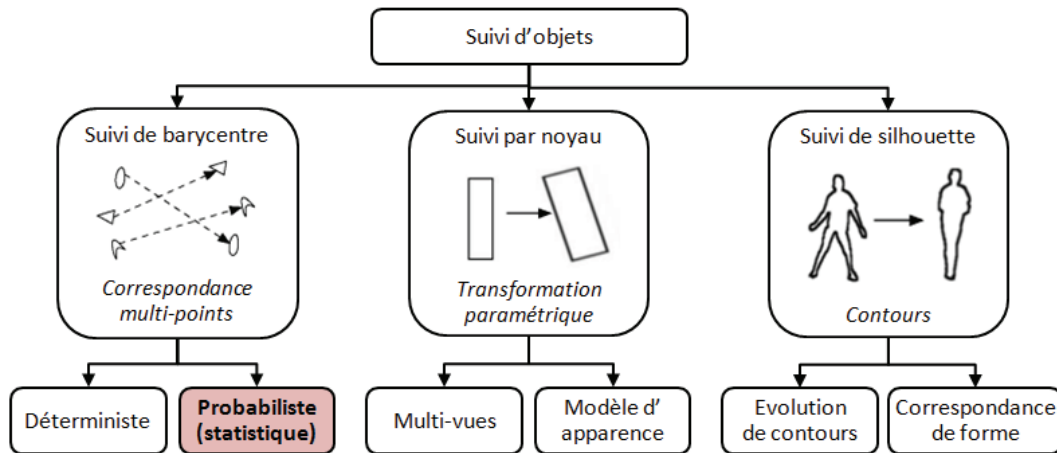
Suivi d'objets

Suivi de barycentre

*Correspondance multi-points*

Suivi par noyau

*Transformation paramétrique*

Suivi de silhouette

*Contours*

Déterministe

**Probabiliste (statistique)**

Multi-vues

Modèle d' apparence

Evolution de contours

Correspondance de forme